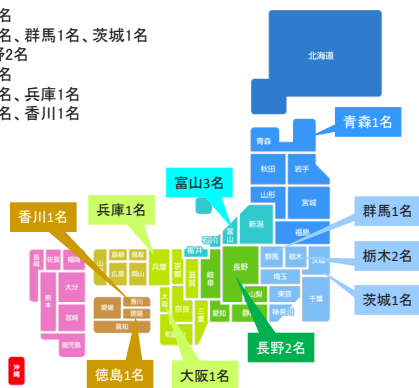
名
名、群馬1名、茨城1名
82名
名
名、兵庫1名
名、香川1名

北海道
青森1名
青森
秋田
岩手
山形
宮城
富山3名
新潟
福島
群馬1名
兵庫1名
香川1名
石川
富山
福井
長野
群馬
栃木
茨城
栃木2名
長崎
佐賀
福岡
山口
島根
鳥取
広島
岡山
兵庫
京都
滋賀
岐阜
山梨
埼玉
東京
千葉
茨城1名
大分
熊本
宮崎
鹿児島
愛媛
香川
徳島
高知
大阪
奈良
和歌山
三重
愛知
静岡
神奈川
長野2名
沖縄
徳島1名
大阪1名